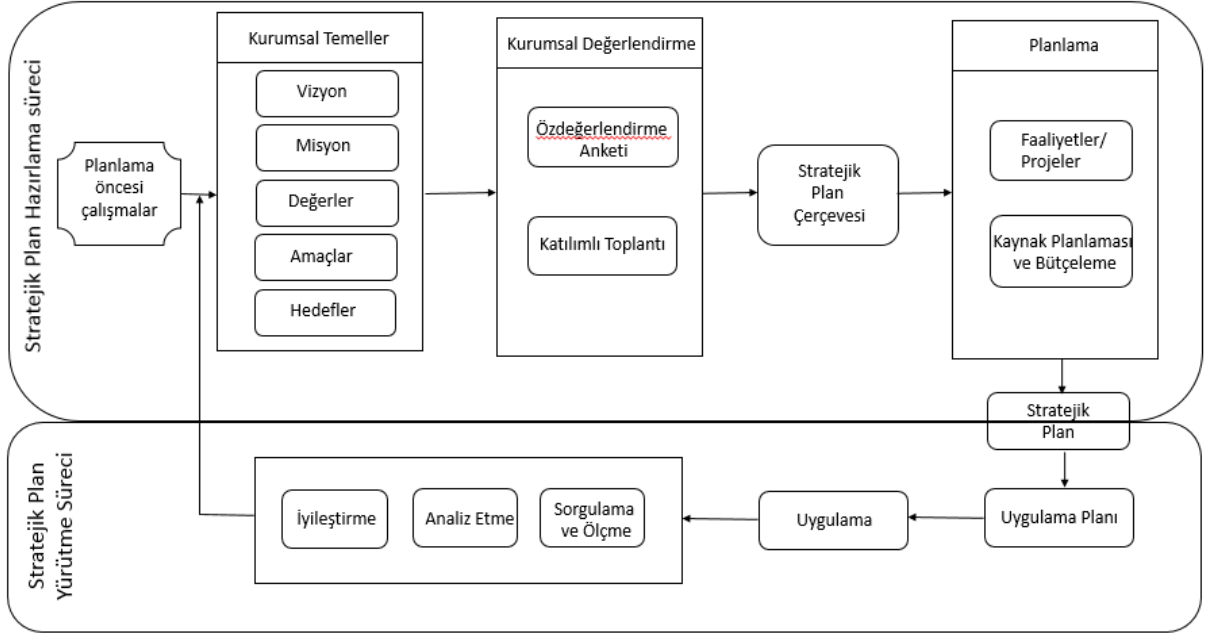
Stratejik Plan Hazırlama süreci

Planlama öncesi çalışmalar

Kurumsal Temeller

Vizyon

Misyon

Değerler

Amaçlar

Hedefler

Kurumsal Değerlendirme

Özdeğerlendirme Anketi

Katılımlı Toplantı

Stratejik Plan Çerçevesi

Planlama

Faaliyetler/ Projeler

Kaynak Planlaması ve Bütçeleme

Stratejik Plan

Stratejik Plan Yürütme Süreci

İyileştirme

Analiz Etme

Sorgulama ve Ölçme

Uygulama

Uygulama Planı